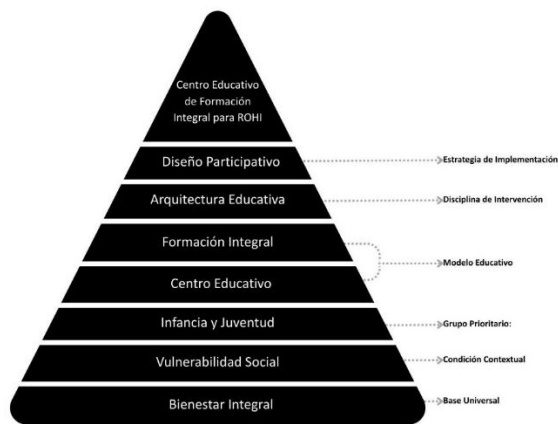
Centro Educativo de Formación Integral para ROHI

Diseño Participativo

Estrategia de Implementación

Arquitectura Educativa

Disciplina de Intervención

Formación Integral

Centro Educativo

Modelo Educativo

Infancia y Juventud

Grupo Prioritario:

Vulnerabilidad Social

Condición Contextual

Bienestar Integral

Base Universal